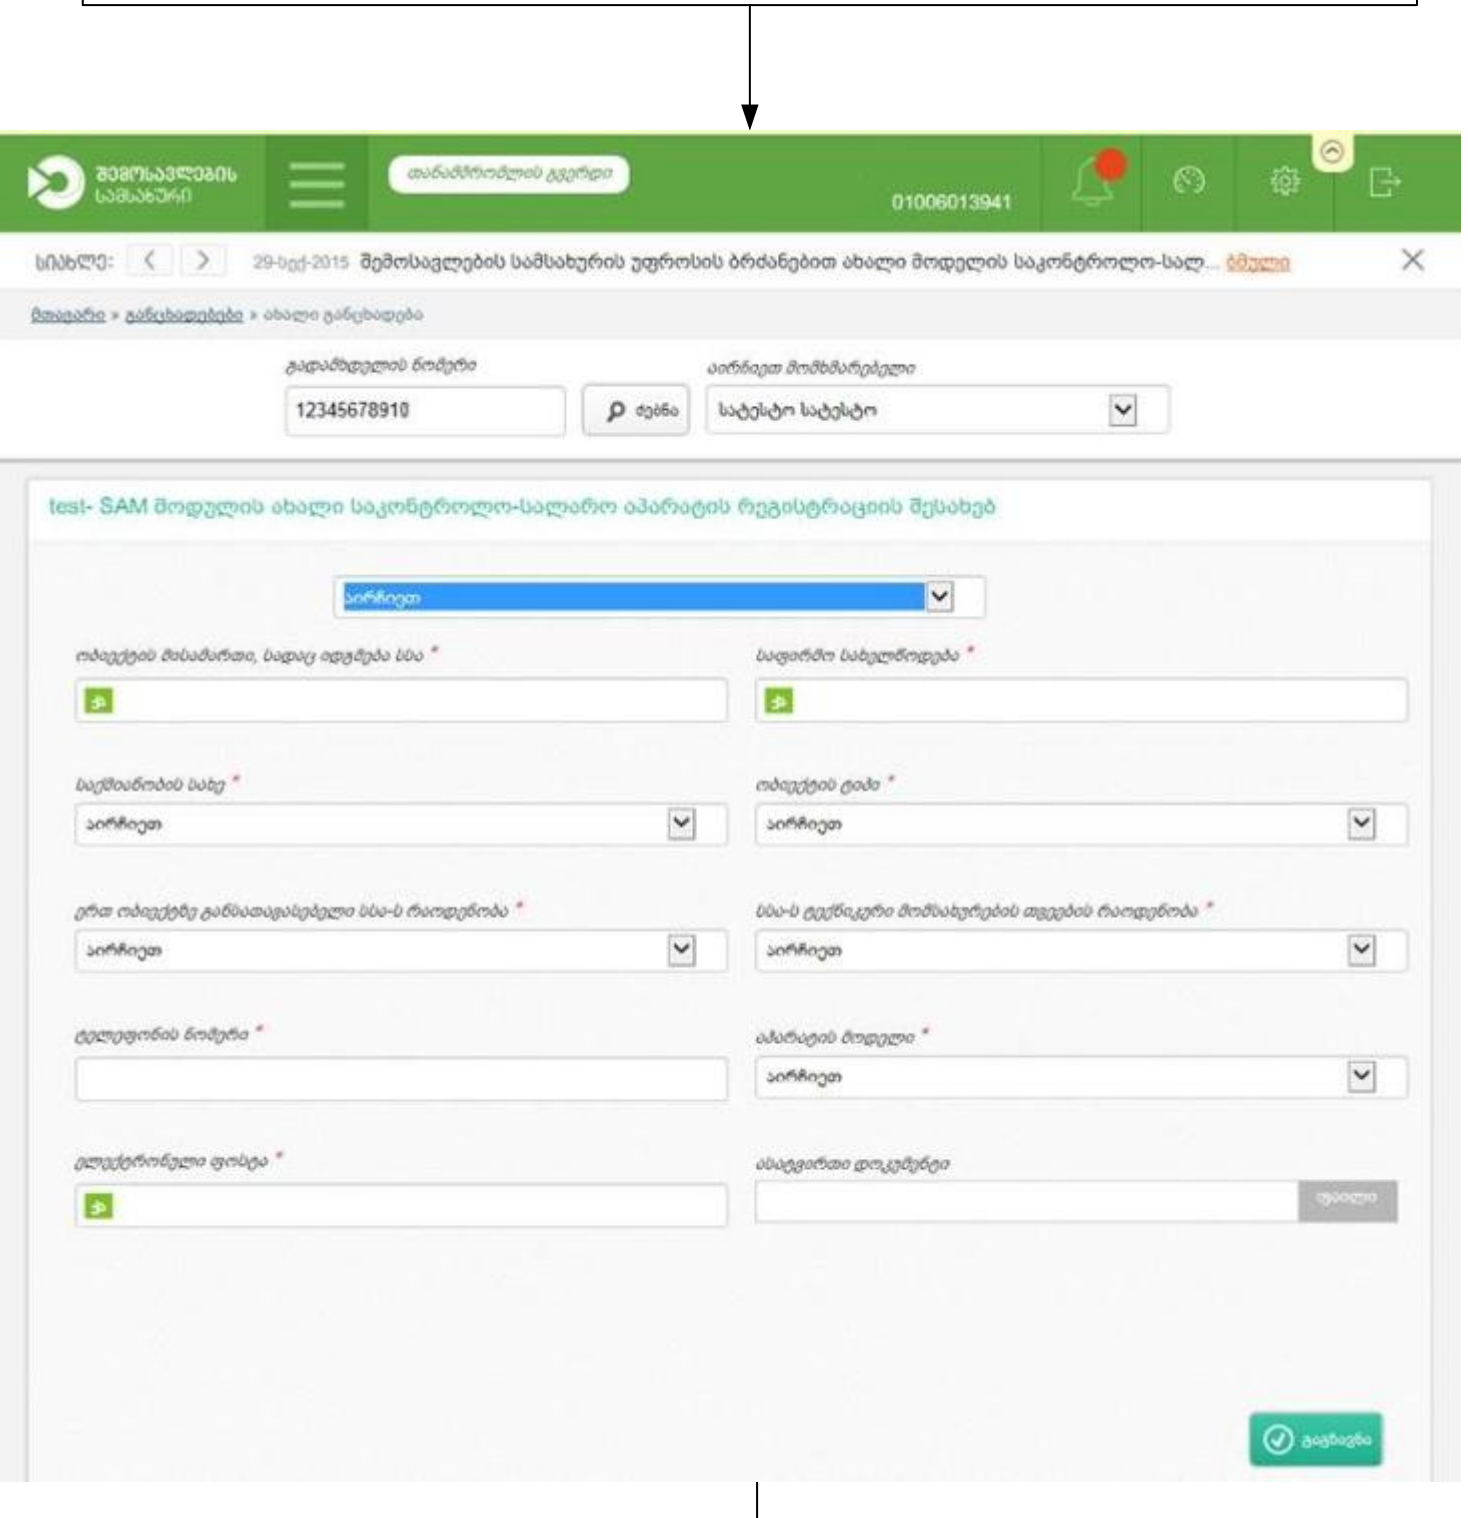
შემოსავლების სამსახური

თანამშრომლის გვერდი

01006013941

სიახლე: 29-ივნ-2015 შემოსავლების სამსახურის უფროსის ბრძანებით ახალი მოდელის საკონტროლო-სალ... ბმული

მთავარი » განცხადებები » ახალი განცხადება

გადამხდელის ნომერი
12345678910
ძებნა
აირჩიეთ მომხმარებელი
სატესტო სატესტო

test- SAM მოდელის ახალი საკონტროლო-სალარო აპარატის რეგისტრაციის შესახებ

აირჩიეთ

ობიექტის მისამართი, სადაც იდგმება სსა *
საფირმო სახელწოდება *
საქმიანობის სახე *
აირჩიეთ
ობიექტის ტიპი *
აირჩიეთ
ერთ ობიექტზე განსათავსებელი სსა-ს რაოდენობა *
აირჩიეთ
სსა-ს ტექნიკური მომსახურების თვეების რაოდენობა *
აირჩიეთ
ტელეფონის ნომერი *
აპარატის მოდელი *
აირჩიეთ
ელექტრონული ფოსტა *
სხვადასხვა დოკუმენტი
ფაილი

გაგზავნა